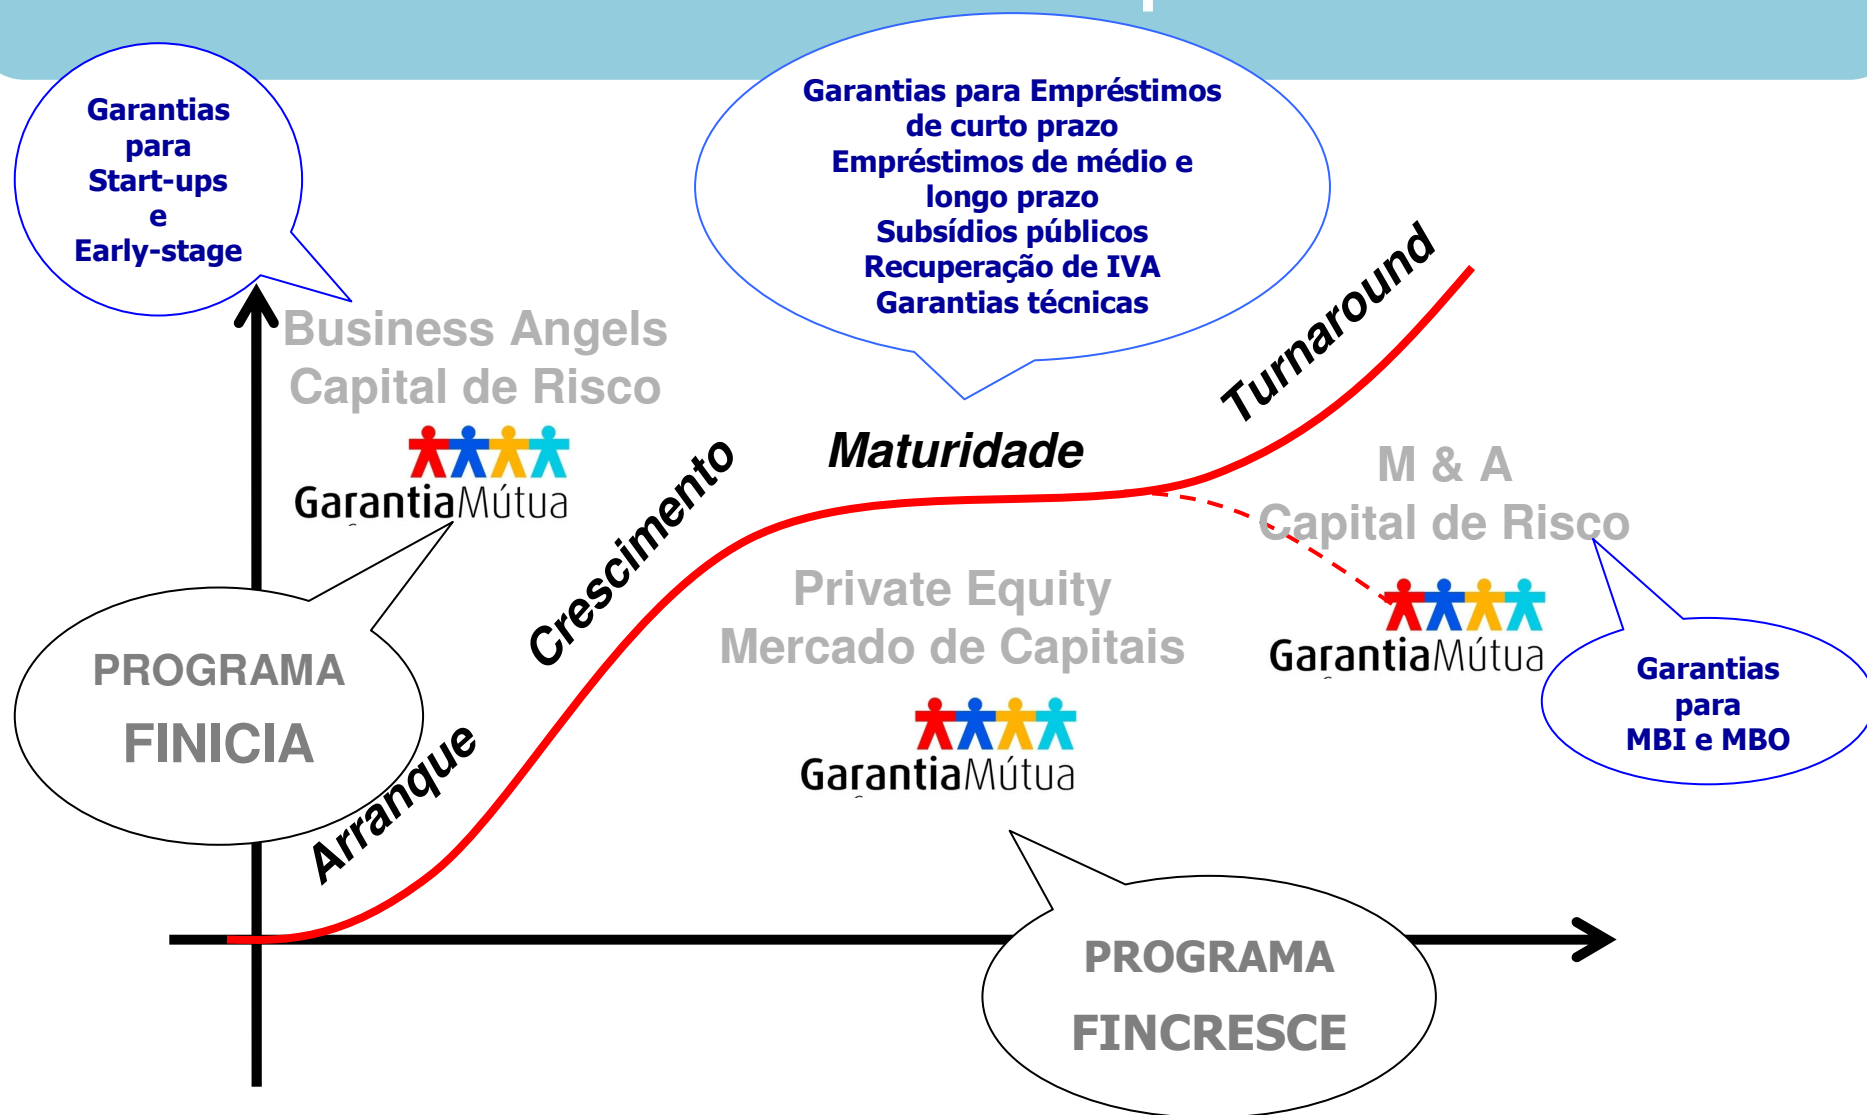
Garantias para Start-ups e Early-stage

Garantias para Empréstimos de curto prazo
Empréstimos de médio e longo prazo
Subsídios públicos
Recuperação de IVA
Garantias técnicas

Business Angels
Capital de Risco

GarantiaMútua

Turnaround

Maturidade

Crescimento

M & A
Capital de Risco

GarantiaMútua

Private Equity
Mercado de Capitais

GarantiaMútua

PROGRAMA
FINICIA

Arranque

Garantias para MBI e MBO

PROGRAMA
FINCRESCE